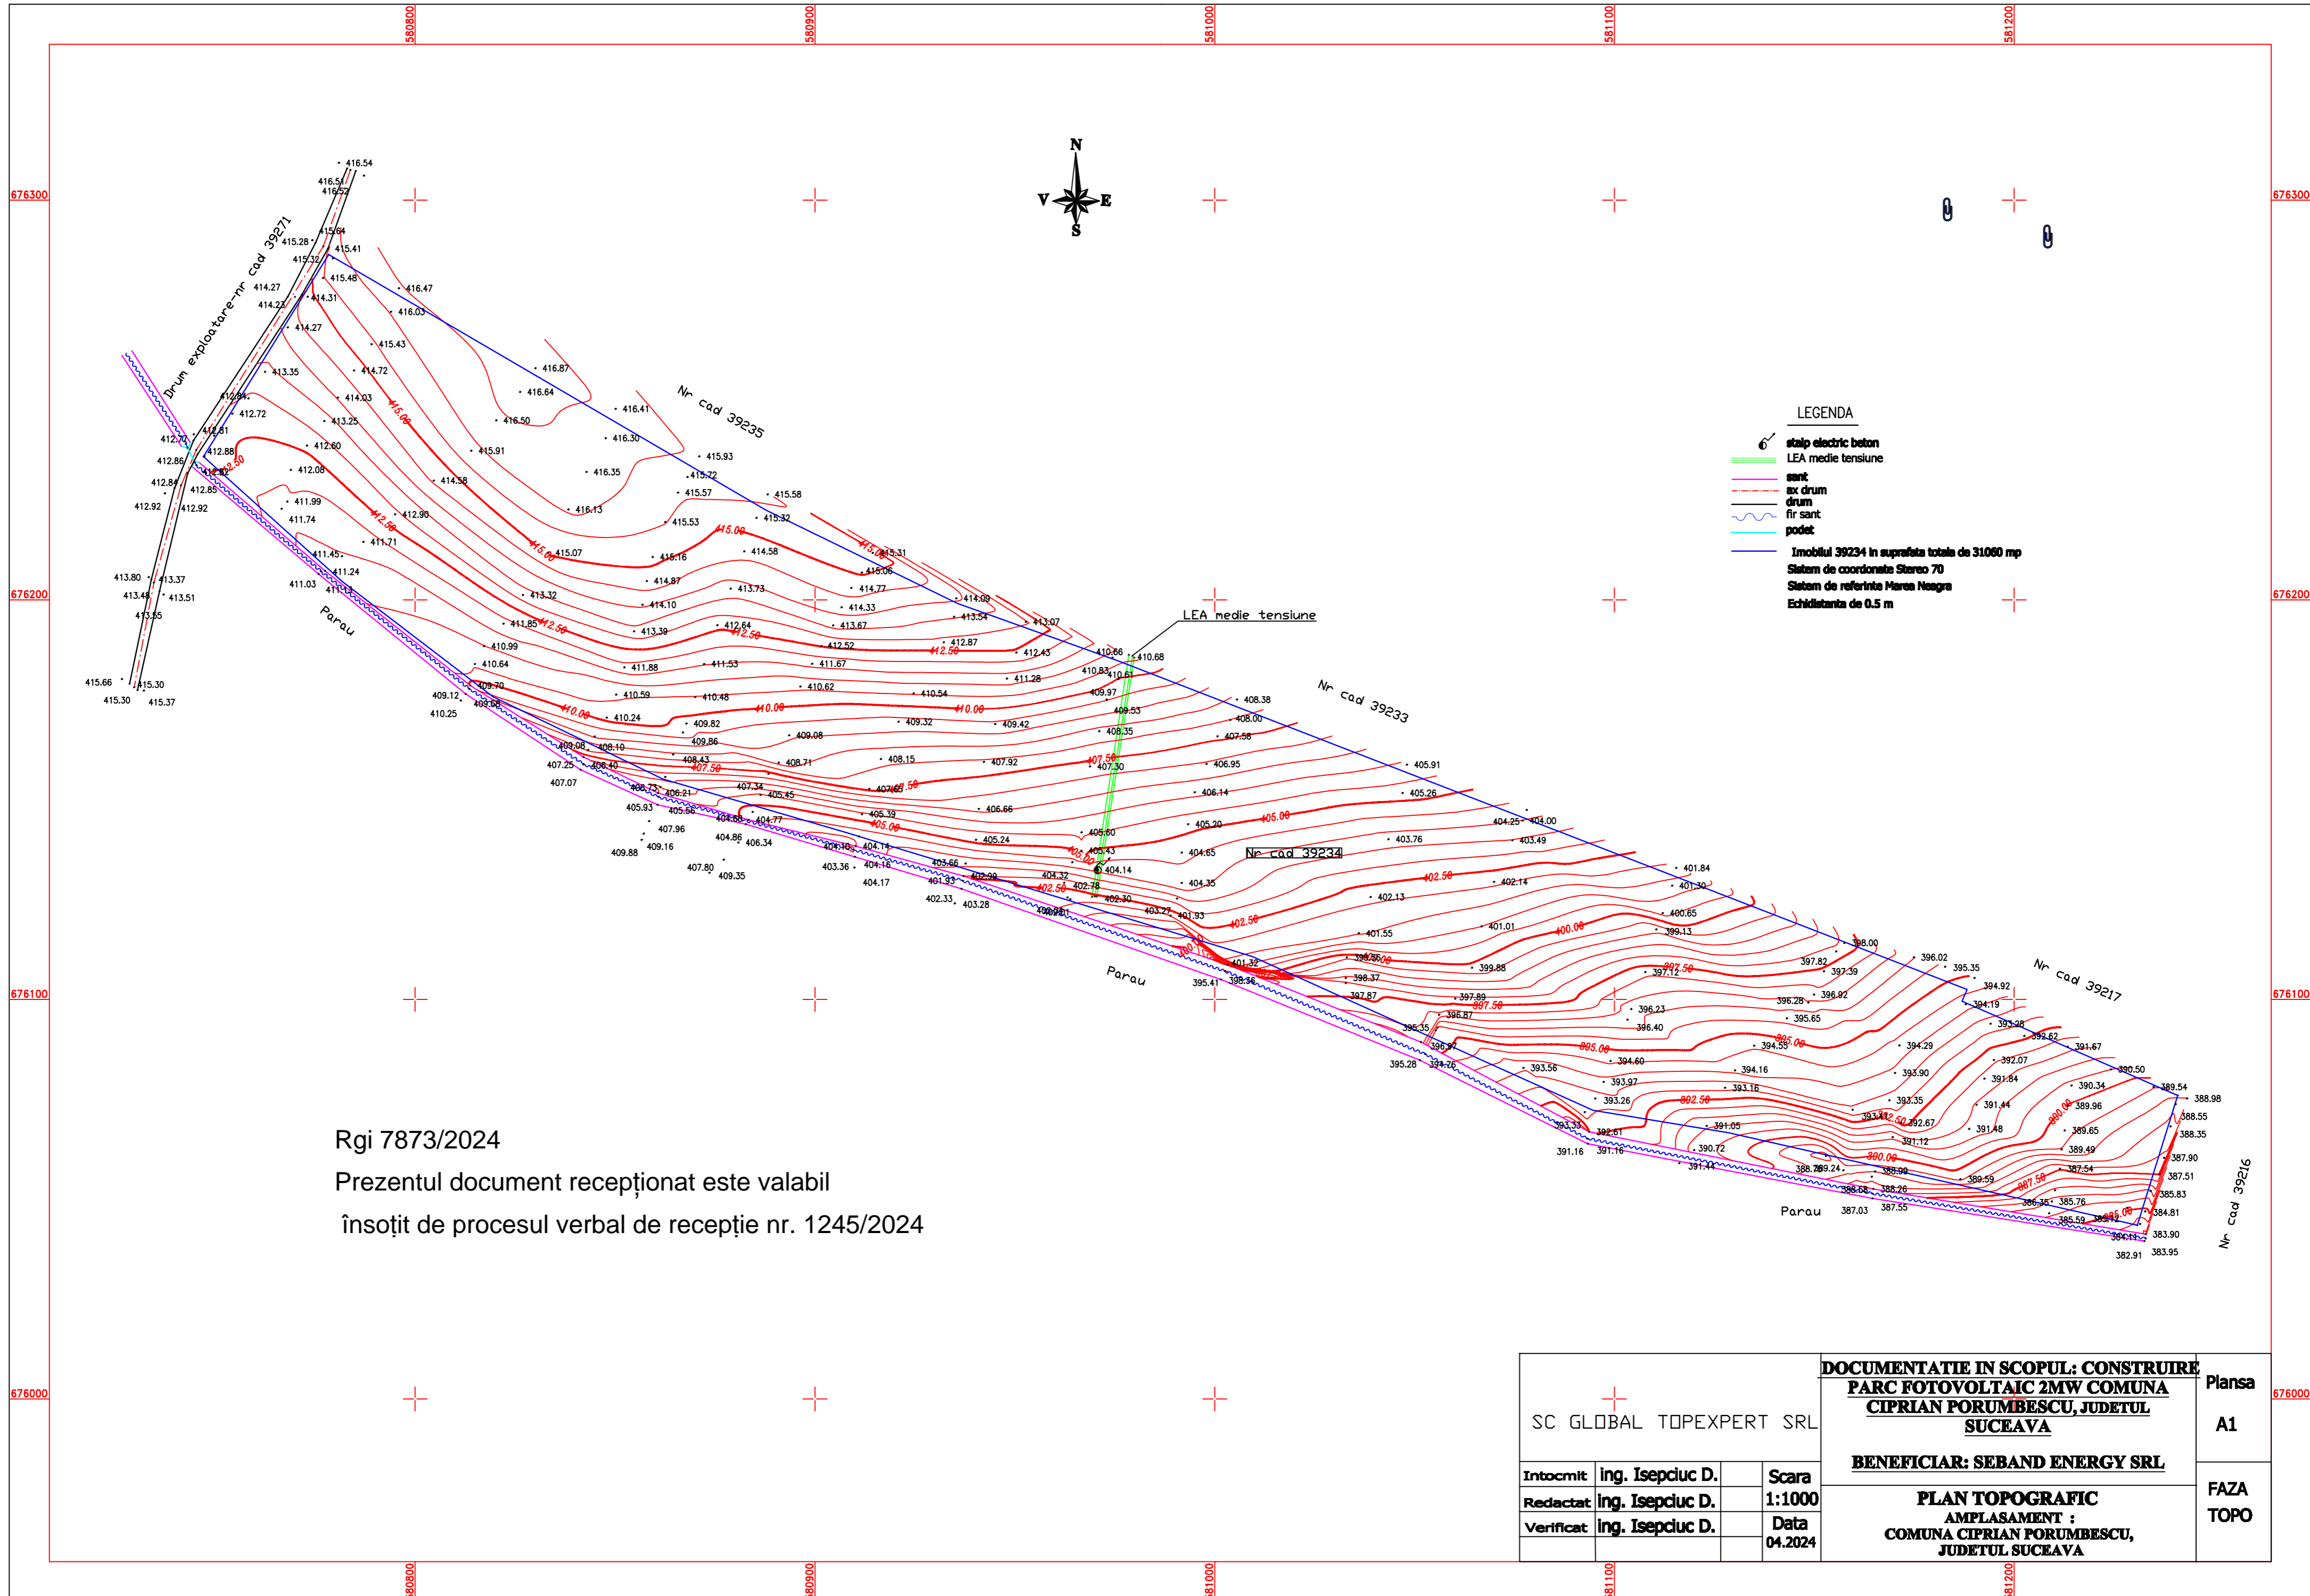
580800
580900
581000
581100
581200

676300
676200
676100
676000

N
V
E
S

Drum exploatare-nr cad 39271

Nr cad 39235

Nr cad 39233

Nr cad 39234

Nr cad 39217

Nr cad 39216

LEA medie tensiune

Parau

Parau

Parau

LEGENDA
stalp electric beton
LEA medie tensiune
sant
ax drum
drum
fir sant
podet
Imobilul 39234 in suprafata totala de 31060 mp
Sistem de coordonate Stereo 70
Sistem de referinta Marea Neagra
Echidistanta de 0.5 m

Rgi 7873/2024
Prezentul document recepționat este valabil
însoțit de procesul verbal de recepție nr. 1245/2024

| SC GLOBAL TOPEXPERT SRL | | | DOCUMENTATIE IN SCOPUL: CONSTRUIRE PARC FOTOVOLTAIC 2MW COMUNA CIPRIAN PORUMBESCU, JUDETUL SUCEAVA | Plansa A1 |
|---|---|---|---|---|
| | | | BENEFICIAR: SEBAND ENERGY SRL | |
| Intocmit | ing. Isepciuc D. | Scara 1:1000 | PLAN TOPOGRAFIC AMPLASAMENT : COMUNA CIPRIAN PORUMBESCU, JUDETUL SUCEAVA | FAZA TOPO |
| Redactat | ing. Isepciuc D. | | | |
| Verificat | ing. Isepciuc D. | Data 04.2024 | | |